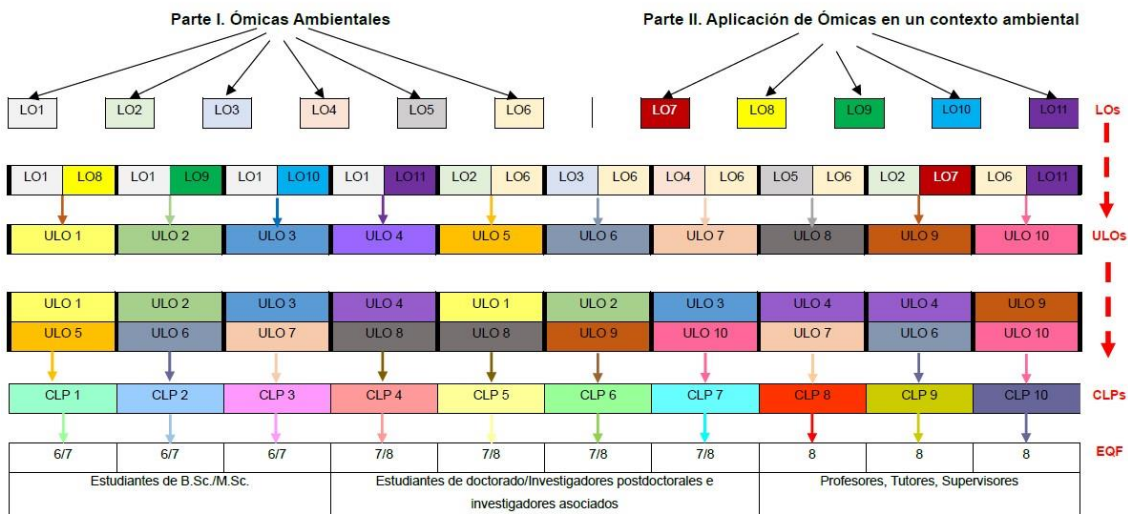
Parte I. Ómicas Ambientales

Parte II. Aplicación de Ómicas en un contexto ambiental

LO1 LO2 LO3 LO4 LO5 LO6 LO7 LO8 LO9 LO10 LO11

LOs

| LO1 | LO8 | LO1 | LO9 | LO1 | LO10 | LO1 | LO11 | LO2 | LO6 | LO3 | LO6 | LO4 | LO6 | LO5 | LO6 | LO2 | LO7 | LO6 | LO11 |
|---|---|---|---|---|---|---|---|---|---|---|---|---|---|---|---|---|---|---|---|

| ULO 1 | ULO 2 | ULO 3 | ULO 4 | ULO 5 | ULO 6 | ULO 7 | ULO 8 | ULO 9 | ULO 10 |
|---|---|---|---|---|---|---|---|---|---|

ULOs

| ULO 1 | ULO 2 | ULO 3 | ULO 4 | ULO 1 | ULO 2 | ULO 3 | ULO 4 | ULO 4 | ULO 9 |
|---|---|---|---|---|---|---|---|---|---|
| ULO 5 | ULO 6 | ULO 7 | ULO 8 | ULO 8 | ULO 9 | ULO 10 | ULO 7 | ULO 6 | ULO 10 |

| CLP 1 | CLP 2 | CLP 3 | CLP 4 | CLP 5 | CLP 6 | CLP 7 | CLP 8 | CLP 9 | CLP 10 |
|---|---|---|---|---|---|---|---|---|---|

CLPs

| 6/7 | 6/7 | 6/7 | 7/8 | 7/8 | 7/8 | 7/8 | 8 | 8 | 8 |
|---|---|---|---|---|---|---|---|---|---|

EQF

Estudiantes de B.Sc./M.Sc.

Estudiantes de doctorado/Investigadores postdoctorales e investigadores asociados

Profesores, Tutores, Supervisores